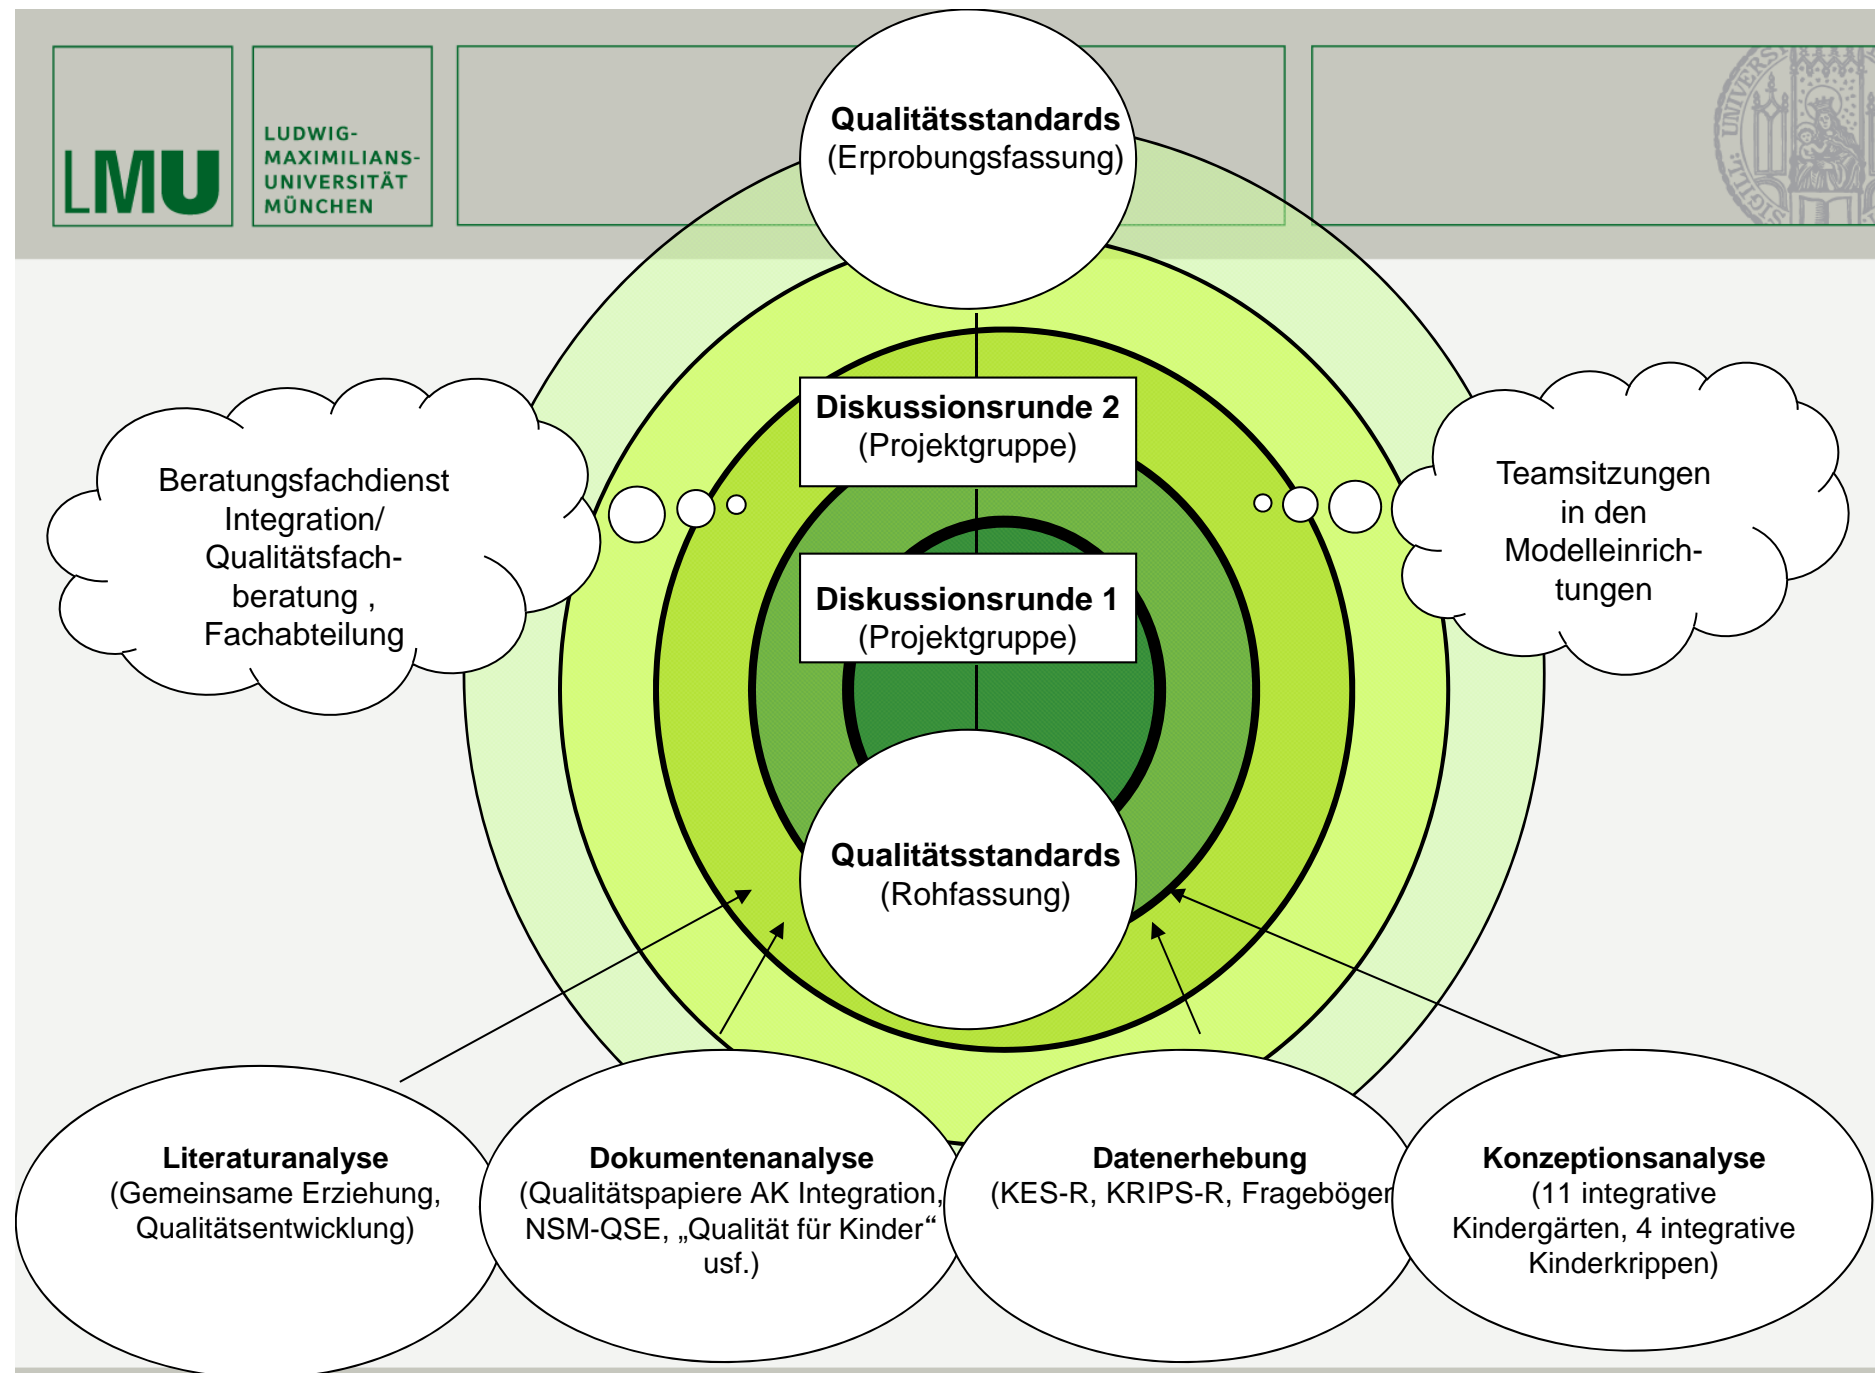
LMU

LUDWIG-
MAXIMILIANS-
UNIVERSITÄT
MÜNCHEN

Qualitätsstandards
(Erprobungsfassung)

Beratungsfachdienst Integration/ Qualitätsfachberatung , Fachabteilung

Diskussionsrunde 2
(Projektgruppe)

Teamsitzungen in den Modelleinrichtungen

Diskussionsrunde 1
(Projektgruppe)

Qualitätsstandards
(Rohfassung)

Literaturanalyse
(Gemeinsame Erziehung, Qualitätsentwicklung)

Dokumentenanalyse
(Qualitätspapiere AK Integration, NSM-QSE, „Qualität für Kinder“ usf.)

Datenerhebung
(KES-R, KRIPS-R, Frageböger

Konzeptionsanalyse
(11 integrative Kindergärten, 4 integrative Kinderkrippen)